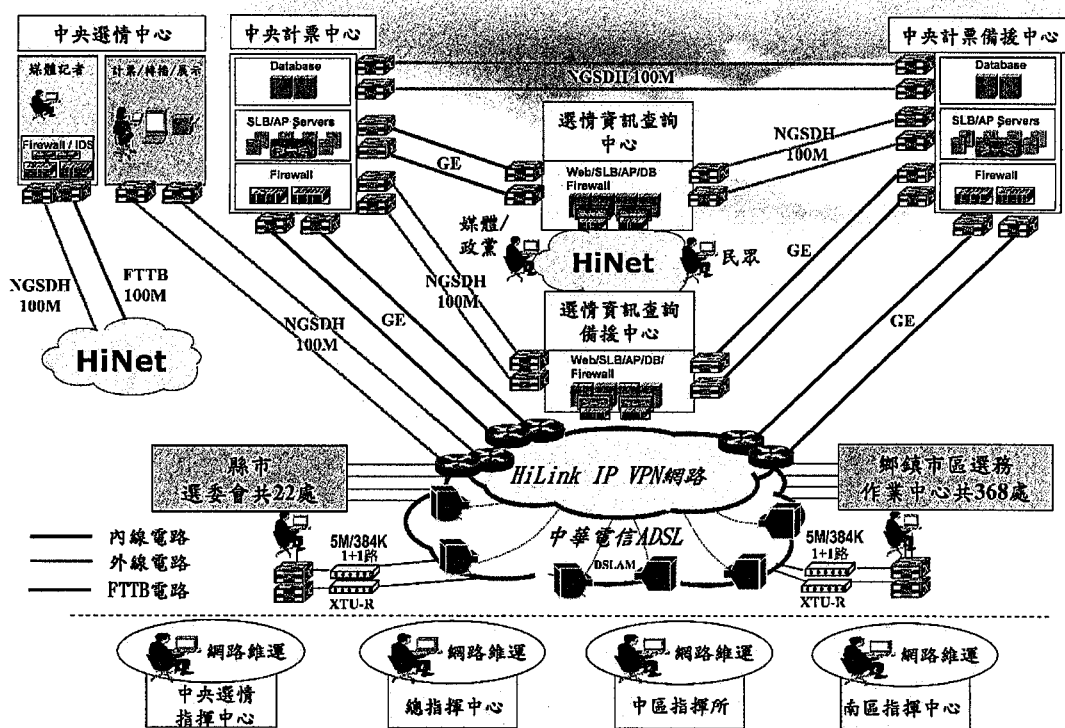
中央選情中心

媒體記者

計票/轉檔/展示

Firewall / IDS

中央計票中心

Database

SLB/AP Servers

Firewall

NGSDH 100M

中央計票備援中心

Database

SLB/AP Servers

Firewall

選情資訊查詢中心

Web/SLB/AP/DB Firewall

GE

NGSDH 100M

媒體/政黨

HiNet

民眾

GE

NGSDH 100M

FTTB 100M

HiNet

NGSDH 100M

GE

NGSDH 100M

選情資訊查詢備援中心

Web/SLB/AP/DB/ Firewall

GE

縣市選委會共22處

HiLink IP VPN網路

鄉鎮市區選務作業中心共368處

中華電信ADSL

DSLAM

5M/384K 1+1路

XTU-R

5M/384K 1+1路

XTU-R

內線電路

外線電路

FTTB電路

網路維運

中央選情指揮中心

網路維運

總指揮中心

網路維運

中區指揮所

網路維運

南區指揮中心